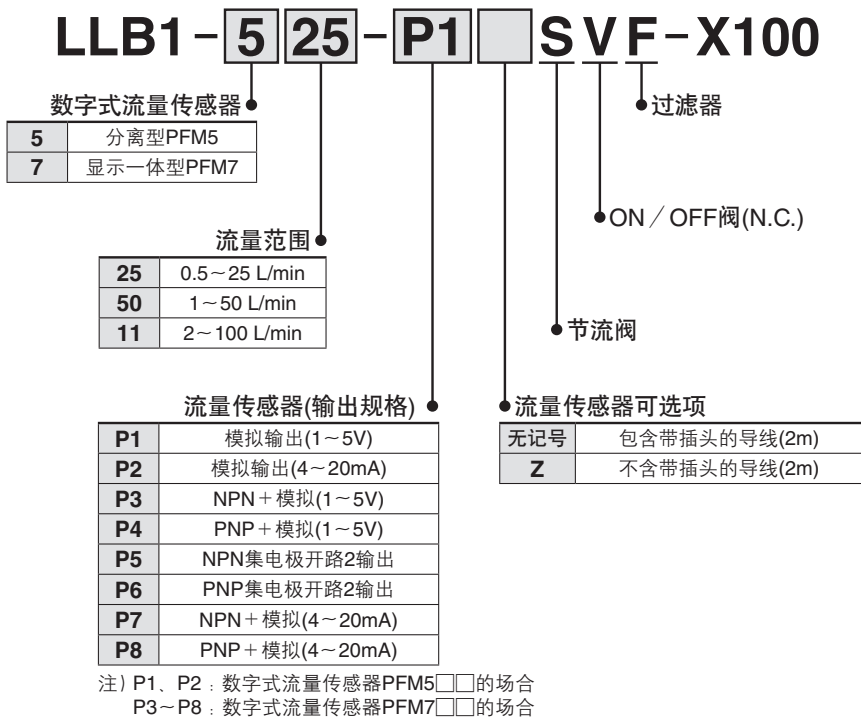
LLB1 - 5 25 - P1 SVF - X100

数字式流量传感器

| 5 | 分离型PFM5 |
|---|---|
| 7 | 显示一体型PFM7 |

过滤器

ON／OFF阀(N.C.)

流量范围

| 25 | 0.5～25 L/min |
|---|---|
| 50 | 1～50 L/min |
| 11 | 2～100 L/min |

节流阀

流量传感器(输出规格)

| P1 | 模拟输出(1～5V) |
|---|---|
| P2 | 模拟输出(4～20mA) |
| P3 | NPN＋模拟(1～5V) |
| P4 | PNP＋模拟(1～5V) |
| P5 | NPN集电极开路2输出 |
| P6 | PNP集电极开路2输出 |
| P7 | NPN＋模拟(4～20mA) |
| P8 | PNP＋模拟(4～20mA) |

流量传感器可选项

| 无记号 | 包含带插头的导线(2m) |
|---|---|
| Z | 不含带插头的导线(2m) |

注）P1、P2：数字式流量传感器PFM5□□的场合
P3～P8：数字式流量传感器PFM7□□的场合